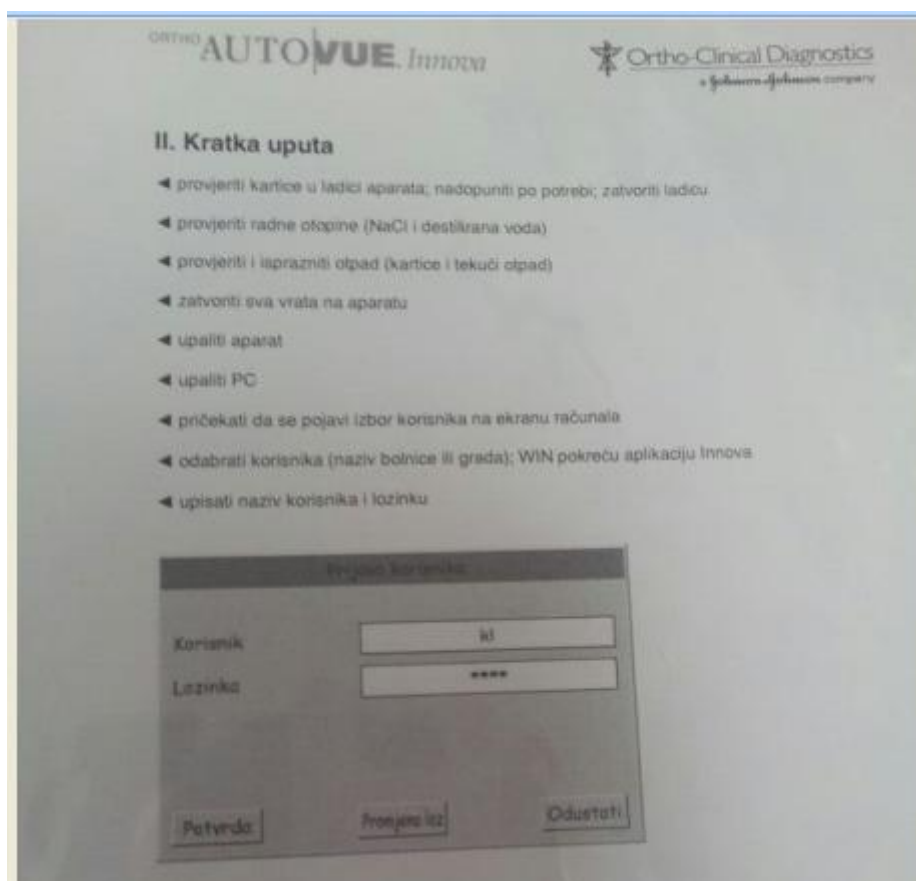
ORTHO AUTOVUE Innova

Ortho-Clinical Diagnostics
a Johnson & Johnson company

II. Kratka uputa

◄ provjeriti kartice u ladici aparata; nadopuniti po potrebi; zatvoriti ladicu

◄ provjeriti radne otopine (NaCl i destilirana voda)

◄ provjeriti i isprazniti otpad (kartice i tekući otpad)

◄ zatvoriti sva vrata na aparatu

◄ upaliti aparat

◄ upaliti PC

◄ pričekati da se pojavi izbor korisnika na ekranu računala

◄ odabrati korisnika (naziv bolnice ili grada); WIN pokreću aplikaciju Innova

◄ upisati naziv korisnika i lozinku

Prijava korisnika

Korisnik ki

Lozinka ****

Potvrda Promjena loz Odustati